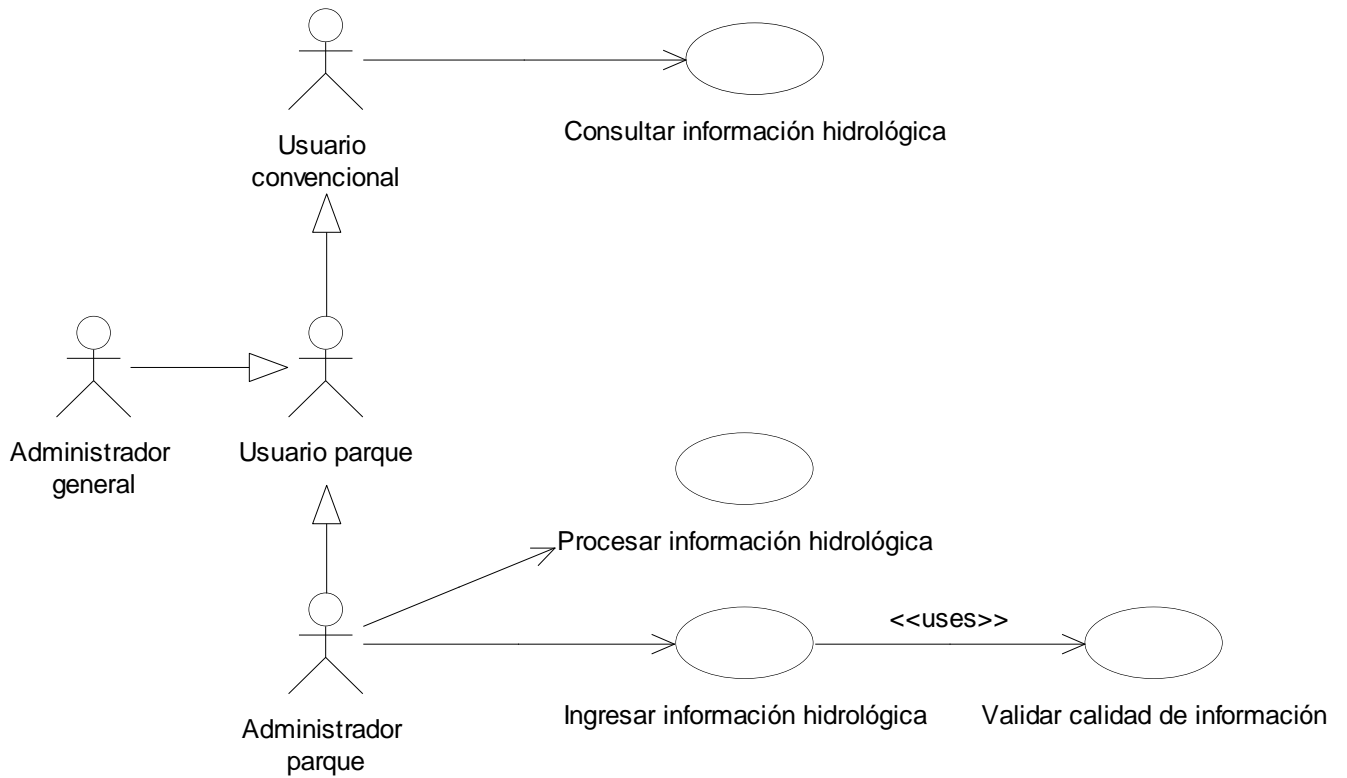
Usuario convencional

Consultar información hidrológica

Administrador general

Usuario parque

Procesar información hidrológica

<<uses>>

Administrador parque

Ingresar información hidrológica

Validar calidad de información